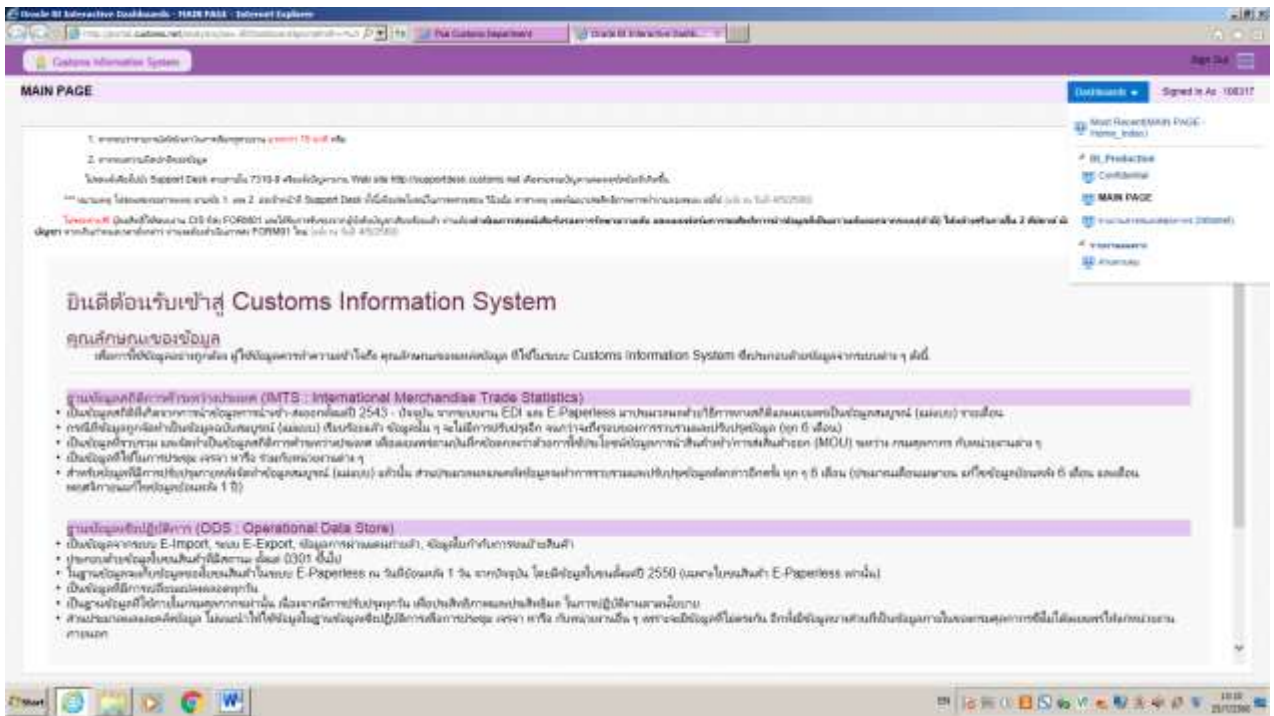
Oracle BI Interactive Dashboards - MAIN PAGE - Internet Explorer

The Customs Department | Oracle BI Interactive Dashb...

Customs Information System

Sign Out

MAIN PAGE

Dashboards ▾ Signed In As 108317

Most Recent(MAIN PAGE - Home_Index)

BI_Production

Confidential

MAIN PAGE

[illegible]

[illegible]

1. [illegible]

2. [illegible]

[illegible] Support Desk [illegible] 7310-8 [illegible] Web site http://supportdesk.customs.net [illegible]

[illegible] Support Desk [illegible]

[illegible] CIS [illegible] FORM01 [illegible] FORM01 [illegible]

ยินดีต้อนรับเข้าสู่ Customs Information System

คุณลักษณะของข้อมูล

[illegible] Customs Information System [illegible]

ฐานข้อมูลสถิติการค้าระหว่างประเทศ (IMTS : International Merchandise Trade Statistics)

• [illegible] 2543 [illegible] EDI และ E-Paperless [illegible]

• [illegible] 6 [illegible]

• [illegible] (MOU) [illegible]

• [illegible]

• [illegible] 6 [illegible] 1 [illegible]

ฐานข้อมูลเชิงปฏิบัติการ (ODS : Operational Data Store)

• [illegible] E-Import, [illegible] E-Export, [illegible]

• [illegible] 0301 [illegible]

• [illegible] E-Paperless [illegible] 1 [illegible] 2550 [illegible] E-Paperless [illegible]

• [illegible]

• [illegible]

• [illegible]

Start

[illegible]